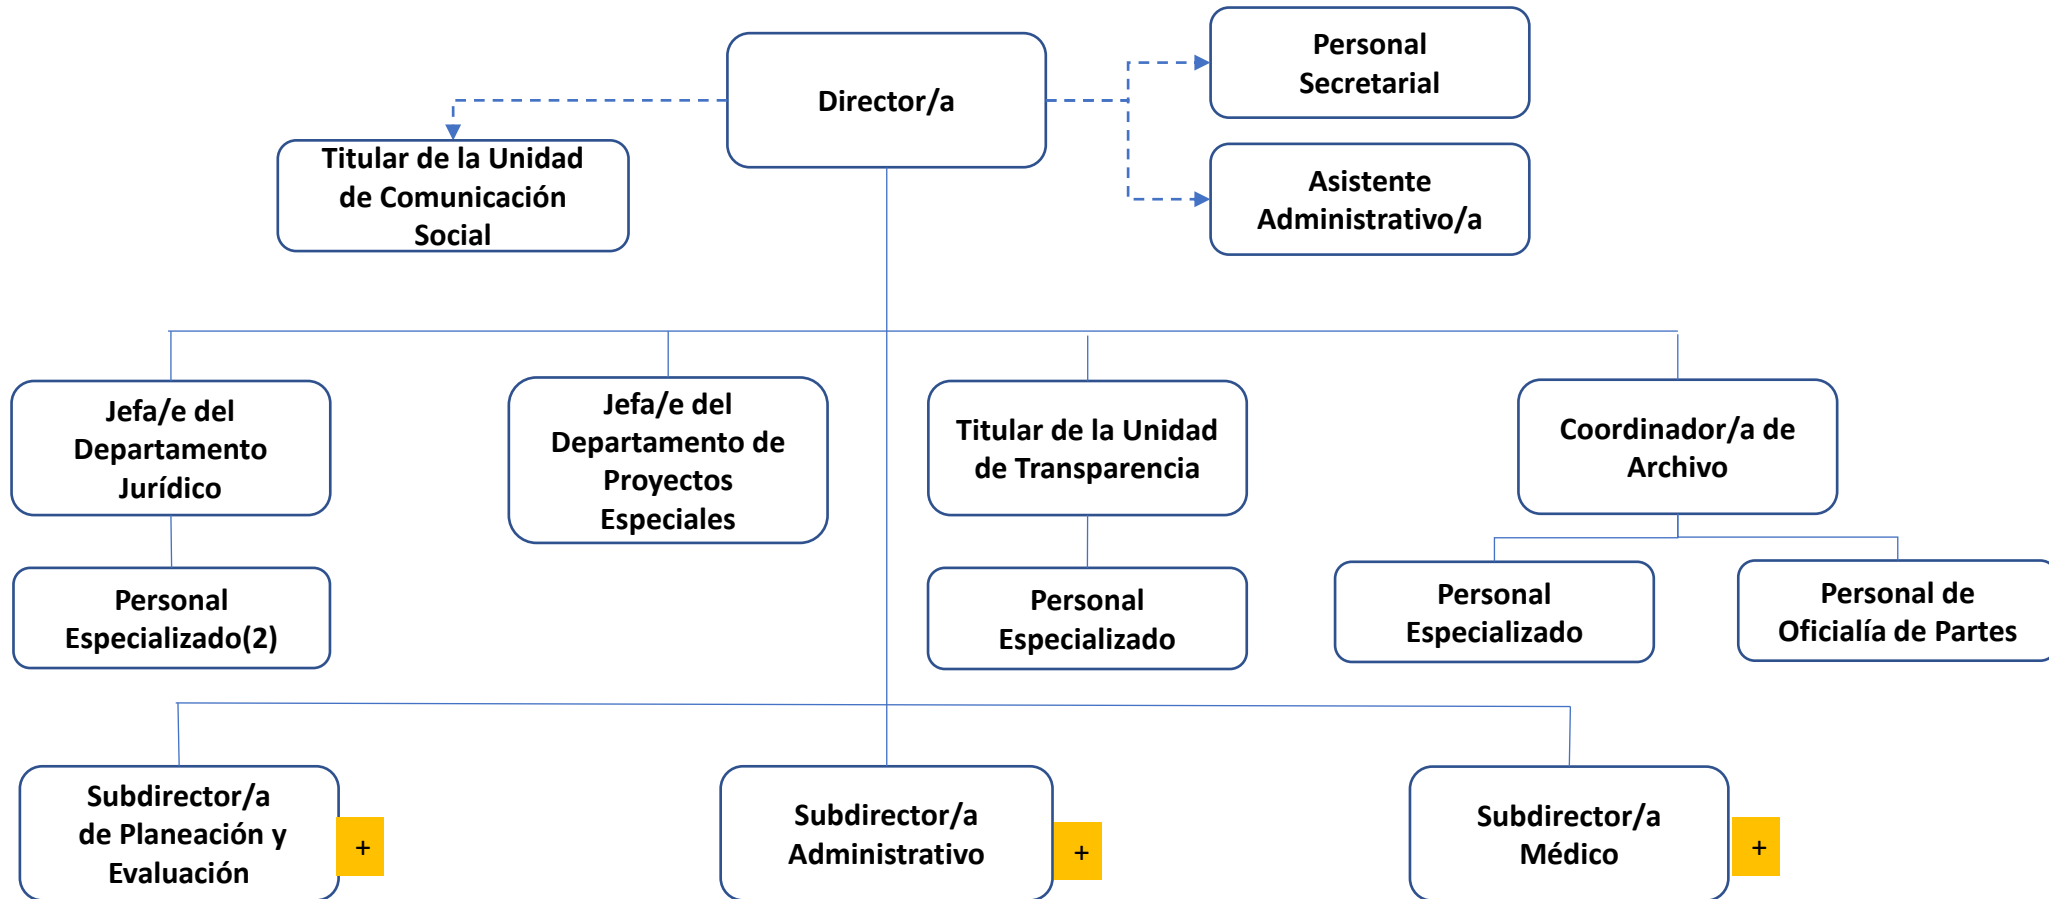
Director/a

Personal Secretarial

Asistente Administrativo/a

Titular de la Unidad de Comunicación Social

Jefa/e del Departamento Jurídico

Jefa/e del Departamento de Proyectos Especiales

Titular de la Unidad de Transparencia

Coordinador/a de Archivo

Personal Especializado(2)

Personal Especializado

Personal Especializado

Personal de Oficialía de Partes

Subdirector/a de Planeación y Evaluación

+

Subdirector/a Administrativo

+

Subdirector/a Médico

+